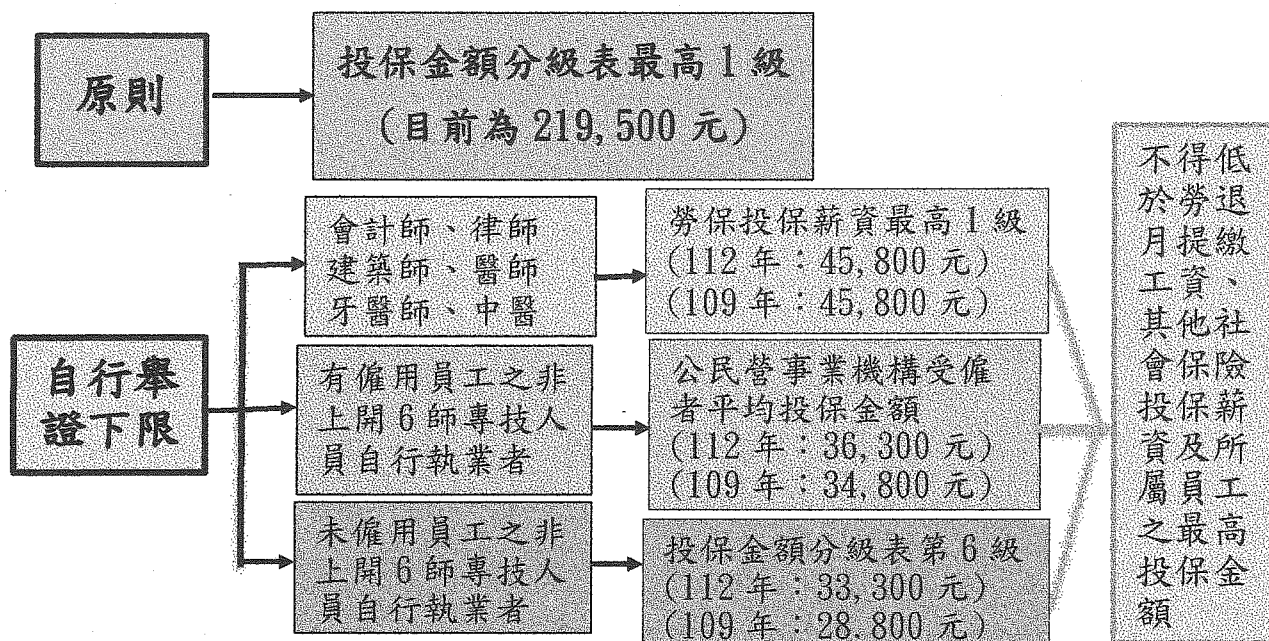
原則

投保金額分級表最高1級
(目前為219,500元)

自行舉證下限

會計師、律師
建築師、醫師
牙醫師、中醫

勞保投保薪資最高1級
(112年:45,800元)
(109年:45,800元)

有僱用員工之非上開6師專技人員自行執業者

公民營事業機構受僱者平均投保金額
(112年:36,300元)
(109年:34,800元)

未僱用員工之非上開6師專技人員自行執業者

投保金額分級表第6級
(112年:33,300元)
(109年:28,800元)

不得低於勞退月提繳工資、其他社會保險投保薪資及所屬員工之最高投保金額